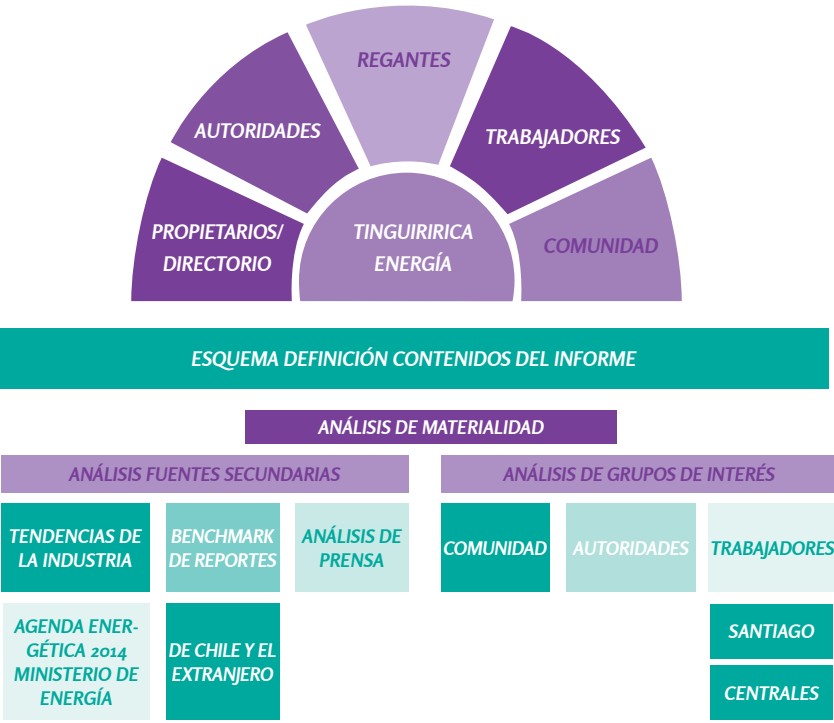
REGANTES

AUTORIDADES

TRABAJADORES

PROPIETARIOS/ DIRECTORIO

TINGUIRIRICA ENERGÍA

COMUNIDAD

ESQUEMA DEFINICIÓN CONTENIDOS DEL INFORME

ANÁLISIS DE MATERIALIDAD

ANÁLISIS FUENTES SECUNDARIAS

ANÁLISIS DE GRUPOS DE INTERÉS

TENDENCIAS DE LA INDUSTRIA

BENCHMARK DE REPORTES

ANÁLISIS DE PRENSA

COMUNIDAD

AUTORIDADES

TRABAJADORES

AGENDA ENERGÉTICA 2014 MINISTERIO DE ENERGÍA

DE CHILE Y EL EXTRANJERO

SANTIAGO

CENTRALES